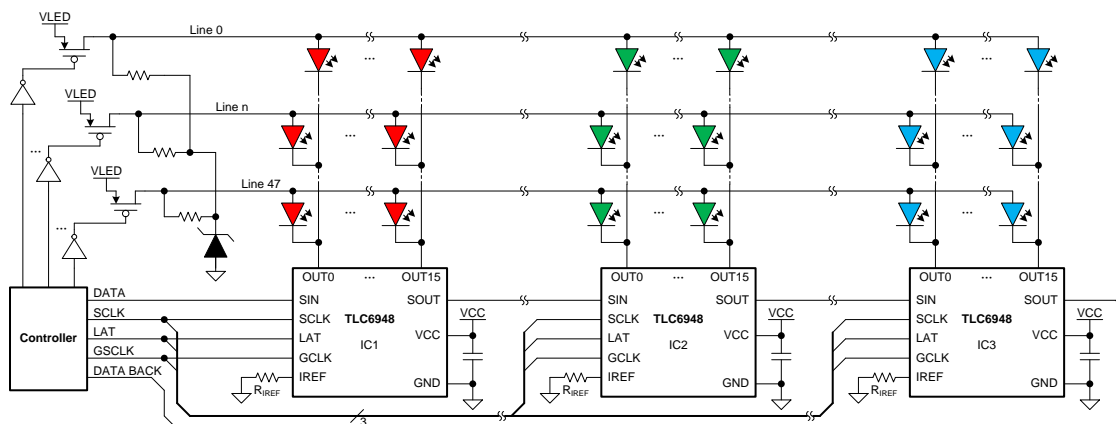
VLED
Line 0
VLED
Line n
VLED
Line 47
...
...
...
...
...
...
...
...
...
...
...
...
Controller
DATA
SCLK
LAT
GSCLK
DATA BACK
OUT0
...
OUT15
SIN
SCLK
LAT
GCLK
IREF
$R_{IREF}$
TLC6948
IC1
SOUT
VCC
GND
VCC
OUT0
...
OUT15
SIN
SCLK
LAT
GCLK
IREF
$R_{IREF}$
TLC6948
IC2
SOUT
VCC
GND
VCC
OUT0
...
OUT15
SIN
SCLK
LAT
GCLK
IREF
$R_{IREF}$
TLC6948
IC3
SOUT
VCC
GND
VCC
3